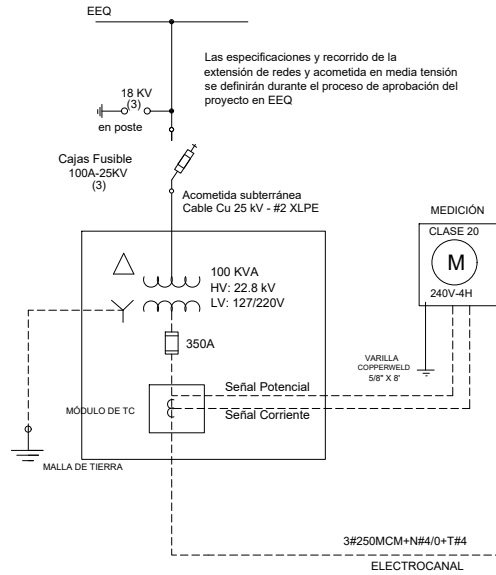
EEQ

Las especificaciones y recorrido de la extensión de redes y acometida en media tensión se definirán durante el proceso de aprobación del proyecto en EEQ

18 KV
(3)
en poste

Cajas Fusible
100A-25KV
(3)

Acometida subterránea
Cable Cu 25 kV - #2 XLPE

MEDICIÓN
CLASE 20
M
240V-4H

100 KVA
HV: 22.8 kV
LV: 127/220V

350A

VARILLA
COPPERWELD
5/8" X 8'

Señal Potencial
MÓDULO DE TC
Señal Corriente

MALLA DE TIERRA

3#250MCM+N#4/0+T#4
ELECTROCANAL